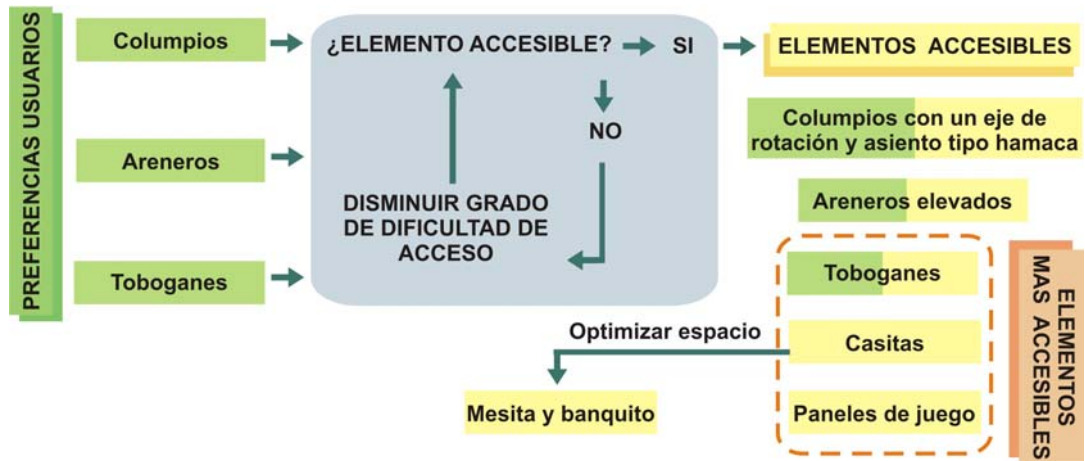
PREFERENCIAS USUARIOS

Columpios

Areneros

Toboganes

¿ELEMENTO ACCESIBLE? SI

NO

DISMINUIR GRADO DE DIFICULTAD DE ACCESO

ELEMENTOS ACCESIBLES

Columpios con un eje de rotación y asiento tipo hamaca

Areneros elevados

Toboganes

Casitas

Paneles de juego

ELEMENTOS MAS ACCESIBLES

Optimizar espacio

Mesita y banquito